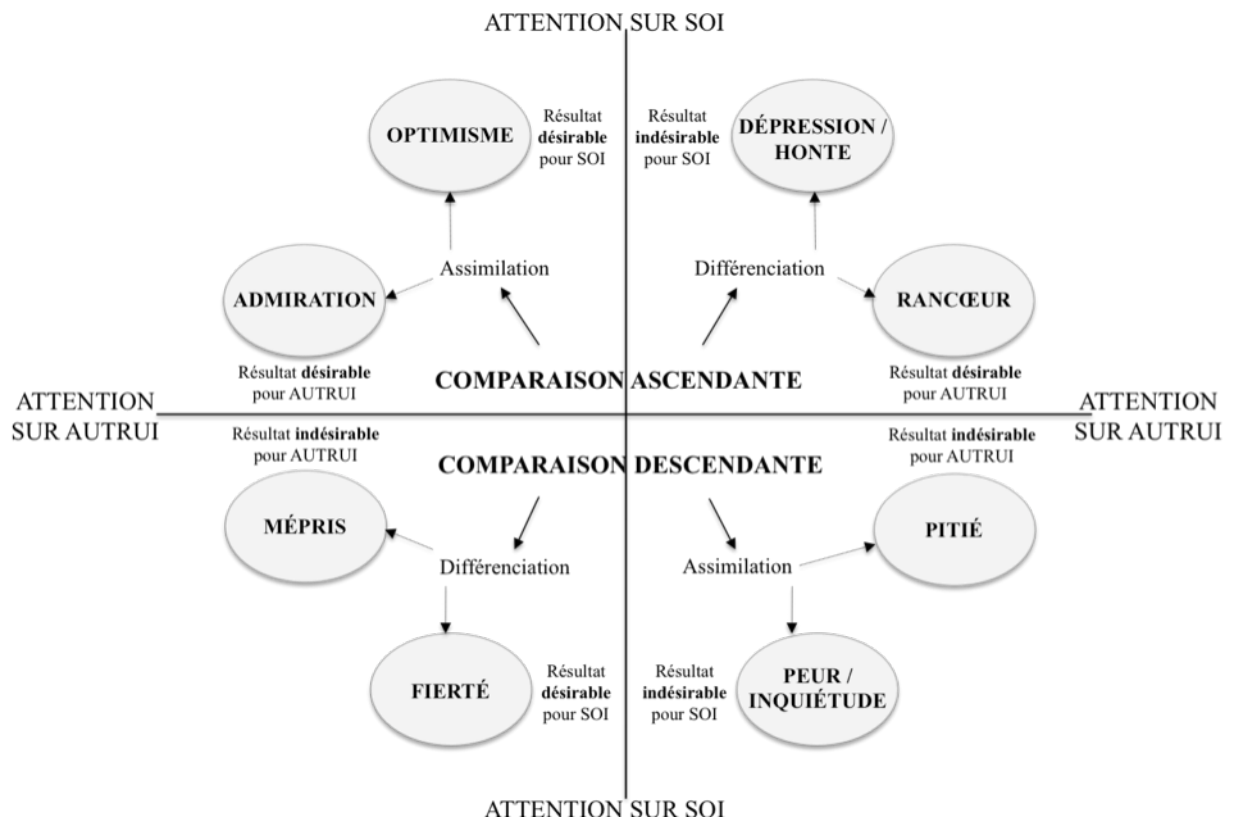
ATTENTION SUR SOI

OPTIMISME

Résultat **désirable** pour SOI

Résultat **indésirable** pour SOI

DÉPRESSION / HONTE

ADMIRATION

Assimilation

Différenciation

RANCŒUR

Résultat **désirable** pour AUTRUI

COMPARAISON ASCENDANTE

Résultat **désirable** pour AUTRUI

ATTENTION SUR AUTRUI

ATTENTION SUR AUTRUI

Résultat **indésirable** pour AUTRUI

COMPARAISON DESCENDANTE

Résultat **indésirable** pour AUTRUI

MÉPRIS

Différenciation

Assimilation

PITIÉ

FIERTÉ

Résultat **désirable** pour SOI

Résultat **indésirable** pour SOI

PEUR / INQUIÉTUDE

ATTENTION SUR SOI